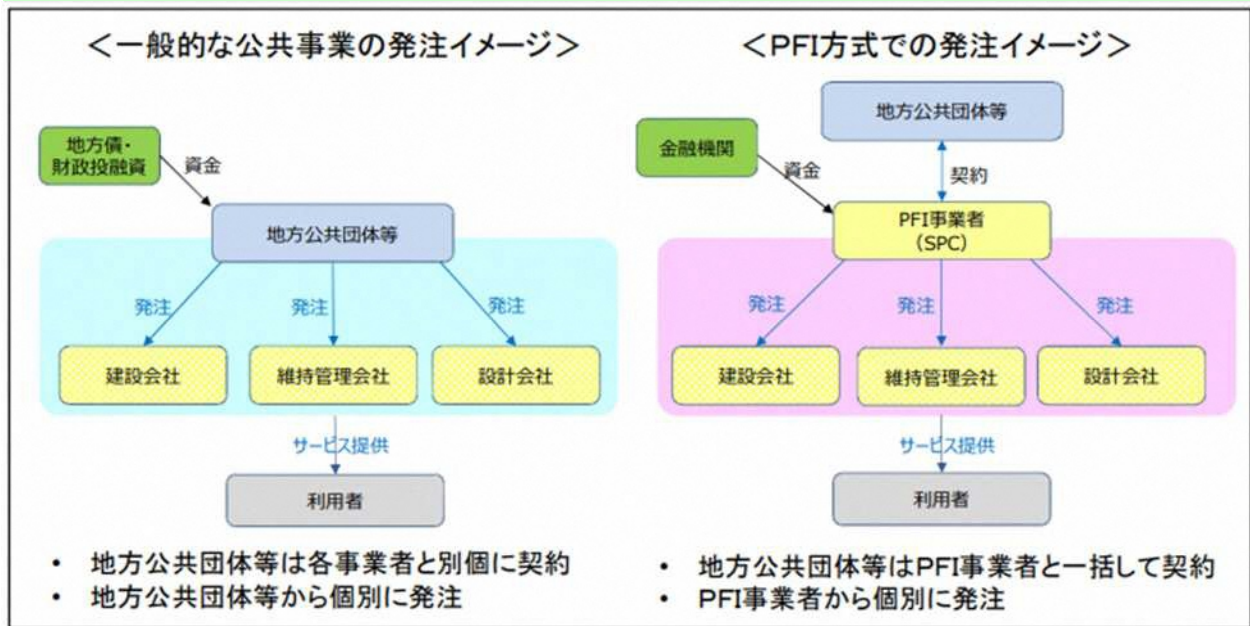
<一般的な公共事業の発注イメージ>

地方債・財政投融資

資金

地方公共団体等

発注

発注

発注

建設会社

維持管理会社

設計会社

サービス提供

利用者

• 地方公共団体等は各事業者と別個に契約
• 地方公共団体等から個別に発注

<PFI方式での発注イメージ>

地方公共団体等

金融機関

資金

契約

PFI事業者（SPC）

発注

発注

発注

建設会社

維持管理会社

設計会社

サービス提供

利用者

• 地方公共団体等はPFI事業者と一括して契約
• PFI事業者から個別に発注